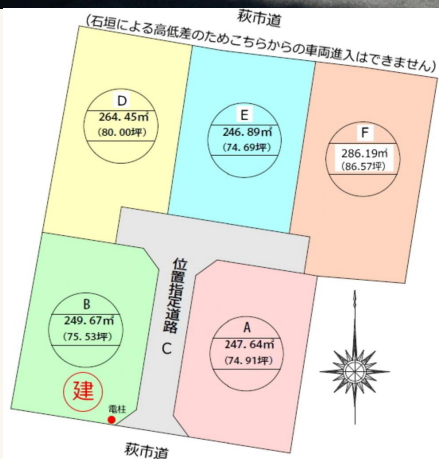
萩市道

(石垣による高低差のためこちらからの車両進入はできません)

D
264.45㎡
(80.00坪)

E
246.89㎡
(74.69坪)

F
286.19㎡
(86.57坪)

位置指定道路

B
249.67㎡
(75.53坪)

C

A
247.64㎡
(74.91坪)

建

電柱

萩市道